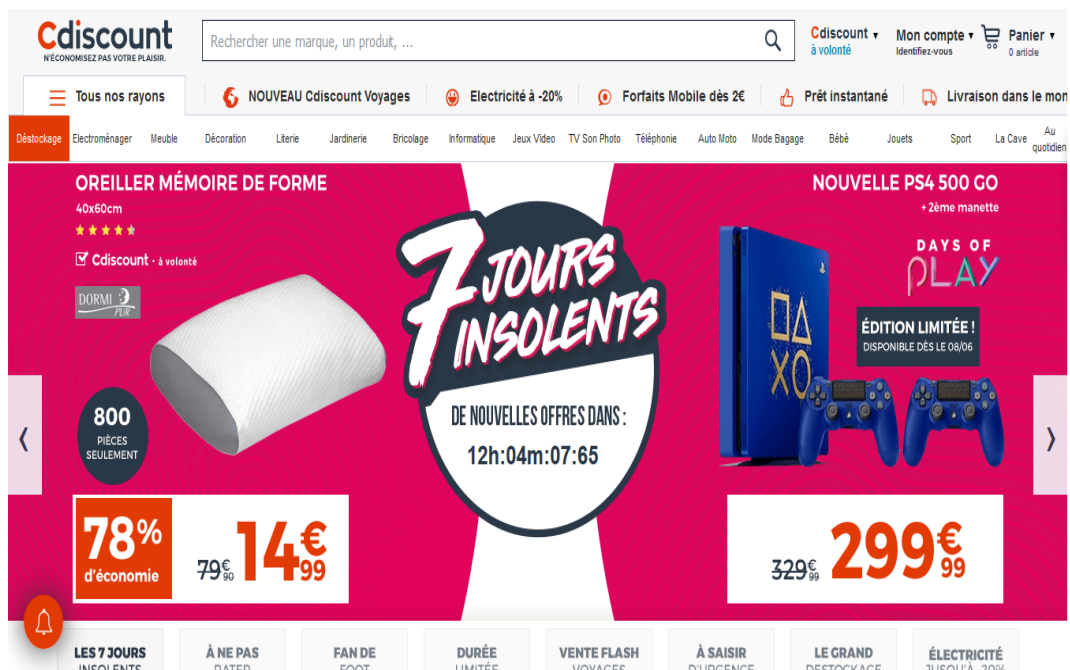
Cdiscount
N'ÉCONOMISEZ PAS VOTRE PLAISIR.

Rechercher une marque, un produit, ...

Cdiscount à volonté
Mon compte Identifiez-vous
Panier 0 article

Tous nos rayons
NOUVEAU Cdiscount Voyages
Electricité à -20%
Forfaits Mobile dès 2€
Prêt instantané
Livraison dans le mon

Déstockage Electroménager Meuble Décoration Literie Jardinerie Bricolage Informatique Jeux Video TV Son Photo Téléphonie Auto Moto Mode Bagage Bébé Jouets Sport La Cave Au quotidien

OREILLER MÉMOIRE DE FORME
40x60cm
Cdiscount à volonté
DORMI PUR
800 PIÈCES SEULEMENT
78% d'économie
79€90 14€99

7 JOURS INSOLENTS
DE NOUVELLES OFFRES DANS :
12h:04m:07:65

NOUVELLE PS4 500 GO
+ 2ème manette
DAYS OF PLAY
ÉDITION LIMITÉE !
DISPONIBLE DÈS LE 08/06
329€99 299€99

LES 7 JOURS INSOLENTS
À NE PAS RATER
FAN DE FOOT
DURÉE LIMITÉE
VENTE FLASH VOYAGES
À SAISIR D'URGENCE
LE GRAND DESTOCKAGE
ÉLECTRICITÉ JUSQU'À -20%